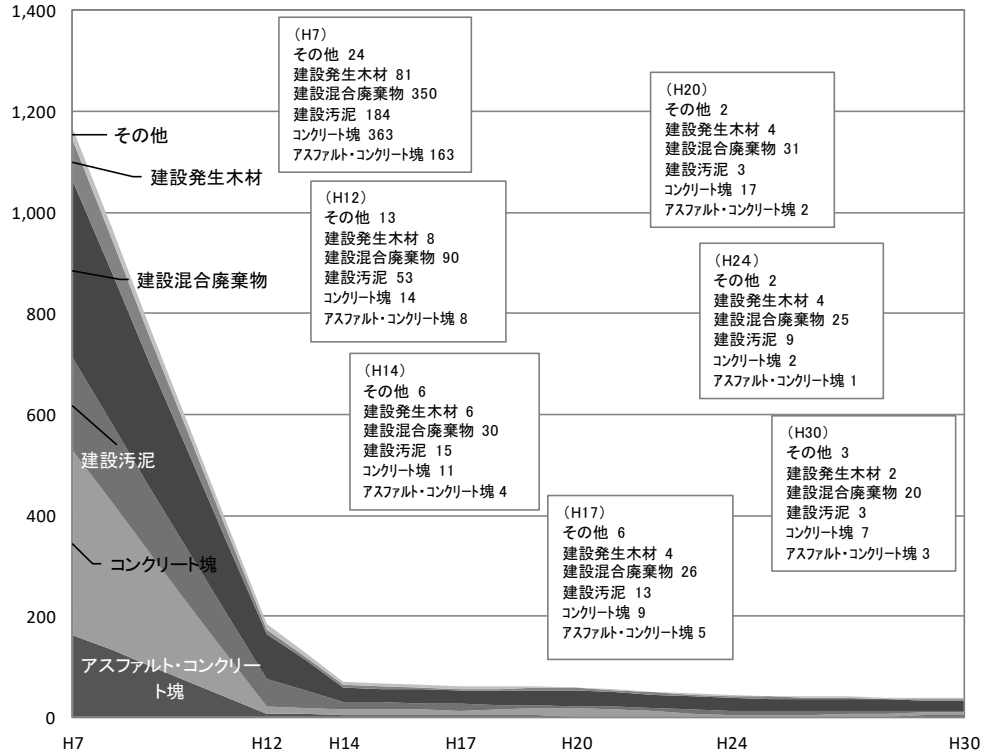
1,400
1,200
1,000
800
600
400
200
0

その他
建設発生木材
建設混合廃棄物
建設汚泥
コンクリート塊
アスファルト・コンクリート塊

(H7)
その他 24
建設発生木材 81
建設混合廃棄物 350
建設汚泥 184
コンクリート塊 363
アスファルト・コンクリート塊 163

(H12)
その他 13
建設発生木材 8
建設混合廃棄物 90
建設汚泥 53
コンクリート塊 14
アスファルト・コンクリート塊 8

(H14)
その他 6
建設発生木材 6
建設混合廃棄物 30
建設汚泥 15
コンクリート塊 11
アスファルト・コンクリート塊 4

(H17)
その他 6
建設発生木材 4
建設混合廃棄物 26
建設汚泥 13
コンクリート塊 9
アスファルト・コンクリート塊 5

(H20)
その他 2
建設発生木材 4
建設混合廃棄物 31
建設汚泥 3
コンクリート塊 17
アスファルト・コンクリート塊 2

(H24)
その他 2
建設発生木材 4
建設混合廃棄物 25
建設汚泥 9
コンクリート塊 2
アスファルト・コンクリート塊 1

(H30)
その他 3
建設発生木材 2
建設混合廃棄物 20
建設汚泥 3
コンクリート塊 7
アスファルト・コンクリート塊 3

H7 H12 H14 H17 H20 H24 H30